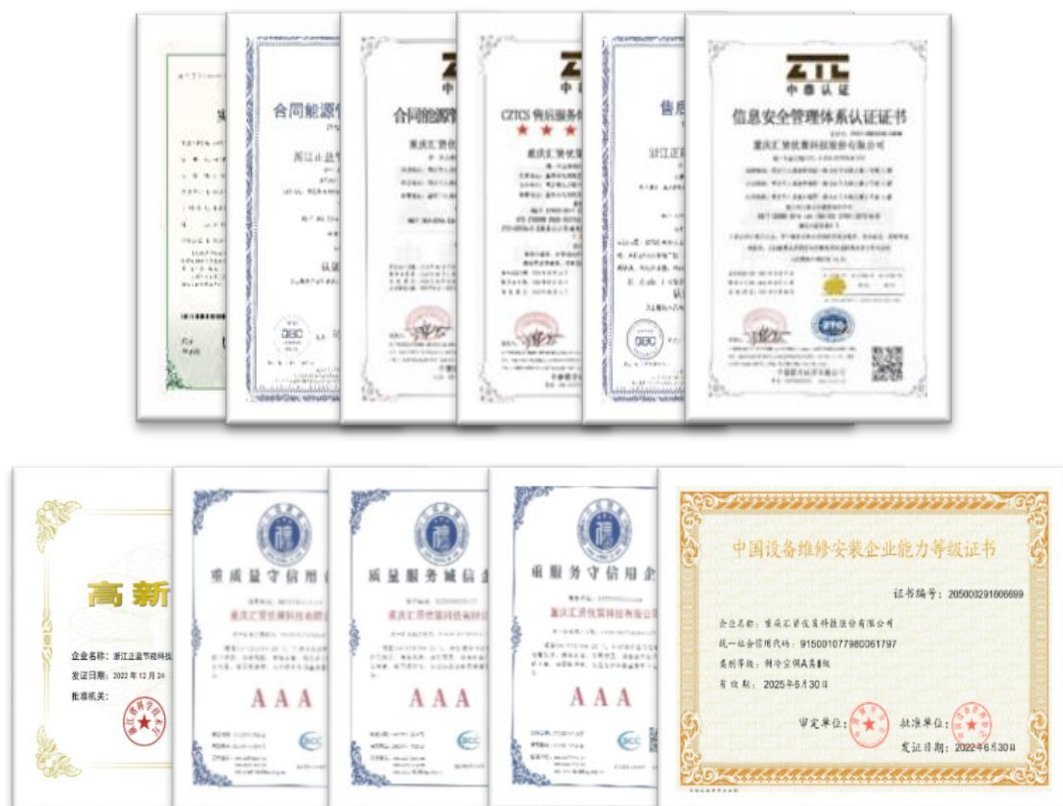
合同能源
浙江正益节
认证
合同能源管
重庆汇贤优策科技股份有限公司
CTICS 售后服务
重庆汇贤优策科技股份
售后
浙江正
认
ZTC
中泰认证
信息安全管理体系认证证书
重庆汇贤优策科技股份有限公司

高新
企业名称：浙江正益节能科技
发证日期：2022 年 12 月 24
批准机关：
重质量守信用企
重庆汇贤优策科技股份有限
AAA
质量服务诚信企
重庆汇贤优策科技股份有限
AAA
重服务守信用企
重庆汇贤优策科技股份有限公
AAA
中国设备维修安装企业能力等级证书
证书编号：205000291606699
企业名称：重庆汇贤优策科技股份有限公司
统一社会信用代码：915001077980061797
类别等级：制冷空调AA级
有效期：2025年6月30日
审定单位：
批准单位：
发证日期：2022年6月30日